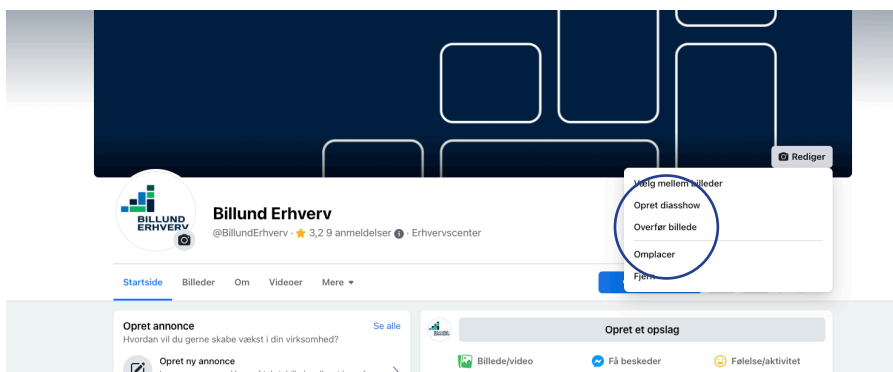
Rediger

Vælg mellem billeder
Opret diasshow
Overfør billede
Omplacer
Fjern

BILLUND ERHVERV

Billund Erhverv
@BillundErhverv · ★ 3,2 9 anmeldelser · Erhvervscenter

Startside Billeder Om Videoer Mere ▾

Opret annonce
Se alle
Hvordan vil du gerne skabe vækst i din virksomhed?
Opret ny annonce

Opret et opslag
Billede/video
Få beskeder
Følelse/aktivitet